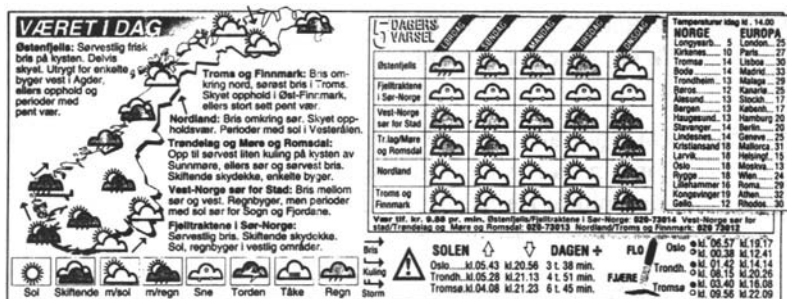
VÆRET I DAG

Østenfjells: Sørvestlig frisk bris på kysten. Delvis skyet. Utrygt for enkelte byger vest i Agder, ellers opphold og perioder med pent vær.

Troms og Finnmark: Bris omkring nord, sørøst bris i Troms. Skyet opphold i Øst-Finnmark, ellers stort sett pent vær.

Nordland: Bris omkring sør. Skyet oppholdsvær. Perioder med sol i Vesterålen.

Trøndelag og Møre og Romsdal: Opp til sørvest liten kuling på kysten av Sunnmøre, ellers sør og sørvest bris. Skiftende skydekke, enkelte byger.

Vest-Norge sør for Stad: Bris mellom sør og vest. Regnbyger, men perioder med sol sør for Sogn og Fjordane.

Fjelltraktene i Sør-Norge: Sørvestlig bris. Skiftende skydekke. Sol, regnbyger i vestlig områder.

Sol Skiftende m/sol m/regn Snø Torden Tåke Regn

Bris Kuling Storm

5 DAGERS VARSEL

LØRDAG SØNDAG MANDAG TIRSDAG ONSDAG

Østenfjells
Fjelltraktene i Sør-Norge
Vest-Norge sør for Stad
Tr.lag/Møre og Romsdal
Nordland
Troms og Finnmark

Vær tlf. kr. 3.60 pr. min. Østenfjells/Fjelltraktene i Sør-Norge: 029-73014 Vest-Norge sør for stad/Trøndelag og Møre og Romsdal: 029-73013 Nordland/Troms og Finnmark: 029 73012

Temperaturer idag kl. 14.00

| NORGE | | EUROPA | |
|---|---|---|---|
| Longyearb. | 5 | London | 25 |
| Kirkenes | 18 | Paris | 27 |
| Tromsø | 14 | Lisboa | 30 |
| Bodø | 14 | Madrid | 33 |
| Trondheim | 13 | Malaga | 29 |
| Røros | 12 | Kanarie | 25 |
| Ålesund | 13 | Stockh. | 17 |
| Bergen | 13 | Københ. | 17 |
| Haugesund | 13 | Hamburg | 20 |
| Stavanger | 14 | Berlin | 20 |
| Lindesnes | 14 | Geneve | 25 |
| Kristiansand | 18 | Mallorca | 31 |
| Larvik | 16 | Helsingf. | 15 |
| Oslo | 18 | Moskva | 13 |
| Rygge | 18 | Wien | 24 |
| Lillehammer | 16 | Roma | 29 |
| Kongsvinger | 19 | Athen | 32 |
| Geilo | 12 | Rhodos | 30 |

SOLEN DAGEN +

Oslo....kl.05.43 kl.20.56 3 t. 38 min.
Trondh...kl.05.28 kl.21.13 4 t. 51 min.
Tromsø.kl.04.08 kl.21.23 6 t. 45 min.

FLO FJÆRE

Oslo kl. 06.57 kl.19.17 kl. 00.38 kl.12.41
Trondh. kl. 01.42 kl.14.14 kl. 08.15 kl.20.26
Tromsø kl. 03.40 kl.16.08 kl. 09.58 kl.22.09